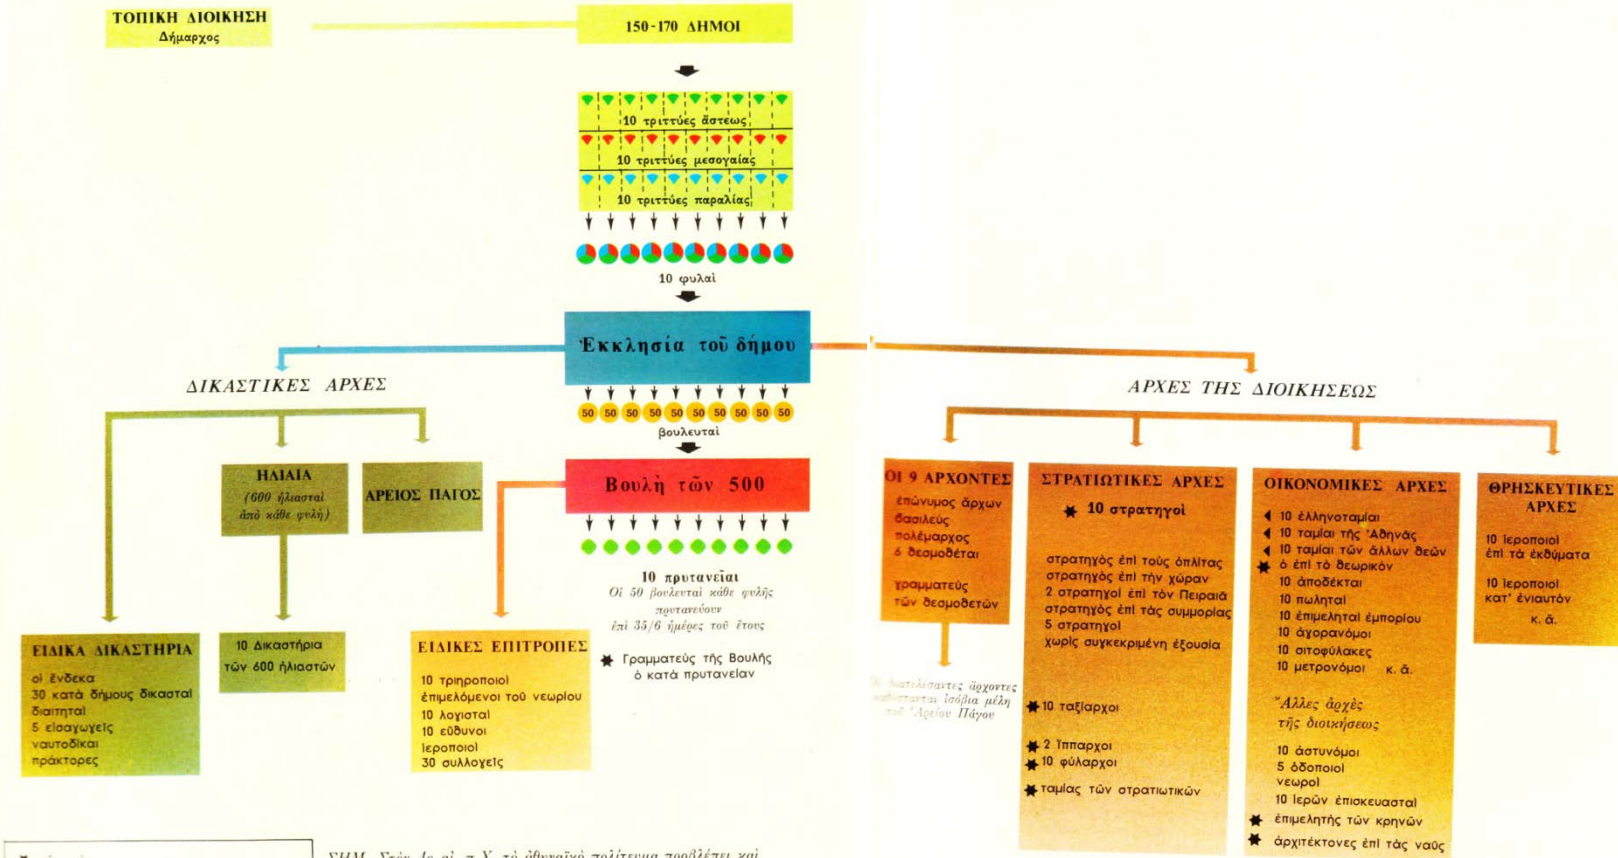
ΤΟΠΙΚΗ ΔΙΟΙΚΗΣΗ
Δήμαρχος

150-170 ΔΗΜΟΙ

10 τριττύες ἄστεως
10 τριττύες μεσογαίας
10 τριττύες παραλίας

10 φυλαί

Ἐκκλησία τοῦ δήμου

ΔΙΚΑΣΤΙΚΕΣ ΑΡΧΕΣ

ΑΡΧΕΣ ΤΗΣ ΔΙΟΙΚΗΣΕΩΣ

50 50 50 50 50 50 50 50 50 50
βουλευταί

Βουλὴ τῶν 500

ΗΛΙΑΙΑ
(600 ἡλιασταί ἀπὸ κάθε φυλή)

ΑΡΕΙΟΣ ΠΑΓΟΣ

10 πρυτανεῖαι
Οἱ 50 βουλευταί κάθε φυλῆς πρυτανεύουν ἐπὶ 35/6 ἡμέρες τοῦ ἔτους

Γραμματεὺς τῆς Βουλῆς ὁ κατὰ πρυτανείαν

ΕΙΔΙΚΑ ΔΙΚΑΣΤΗΡΙΑ
οἱ ἔνδεκα
30 κατὰ δήμους δικασταί
διαιτηταί
5 εἰσαγωγεῖς
ναυτοδίκαι
πράκτορες

10 Δικαστήρια τῶν 600 ἡλιαστῶν

ΕΙΔΙΚΕΣ ΕΠΙΤΡΟΠΕΣ
10 τριηροποιοί
ἐπιμελόμενοι τοῦ νεωρίου
10 λογισταί
10 εὔθυνοι
ἱεροποιοί
30 συλλογεῖς

ΟΙ 9 ΑΡΧΟΝΤΕΣ
ἐπώνυμος ἄρχων
βασιλεὺς
πολέμαρχος
6 θεσμοθέται

γραμματεὺς τῶν θεσμοθετῶν

Οἱ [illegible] ἄρχοντες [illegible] ἰσόβια μέλη τοῦ Ἀρείου Πάγου

ΣΤΡΑΤΙΩΤΙΚΕΣ ΑΡΧΕΣ
10 στρατηγοί

στρατηγὸς ἐπὶ τοὺς ὁπλίτας
στρατηγὸς ἐπὶ τὴν χώραν
2 στρατηγοὶ ἐπὶ τὸν Πειραιᾶ
στρατηγὸς ἐπὶ τὰς συμμορίας
5 στρατηγοί
χωρὶς συγκεκριμένη ἐξουσία

10 ταξίαρχοι

2 ἵππαρχοι
10 φύλαρχοι

ταμίας τῶν στρατιωτικῶν

ΟΙΚΟΝΟΜΙΚΕΣ ΑΡΧΕΣ
10 ἑλληνοταμίαι
10 ταμίαι τῆς Ἀθηνᾶς
10 ταμίαι τῶν ἄλλων θεῶν
ὁ ἐπὶ τὸ θεωρικόν
10 ἀποδέκται
10 πωληταί
10 ἐπιμεληταὶ ἐμπορίου
10 ἀγορανόμοι
10 σιτοφύλακες
10 μετρονόμοι κ. ἄ.

Ἄλλες ἀρχὲς τῆς διοικήσεως

10 ἀστυνόμοι
5 ὁδοποιοί
νεωροί
10 ἱερῶν ἐπισκευασταί
ἐπιμελητὴς τῶν κρηνῶν
ἀρχιτέκτονες ἐπὶ τὰς ναῦς

ΘΡΗΣΚΕΥΤΙΚΕΣ ΑΡΧΕΣ
10 ἱεροποιοί ἐπὶ τὰ ἐκθύματα
10 ἱεροποιοί κατ' ἐνιαυτόν
κ. ἄ.

ΣΗΜ. Στὸν 4ο αἰ. π.Χ. τὸ ἀθηναϊκὸ πολίτευμα προβλέπει καὶ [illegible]